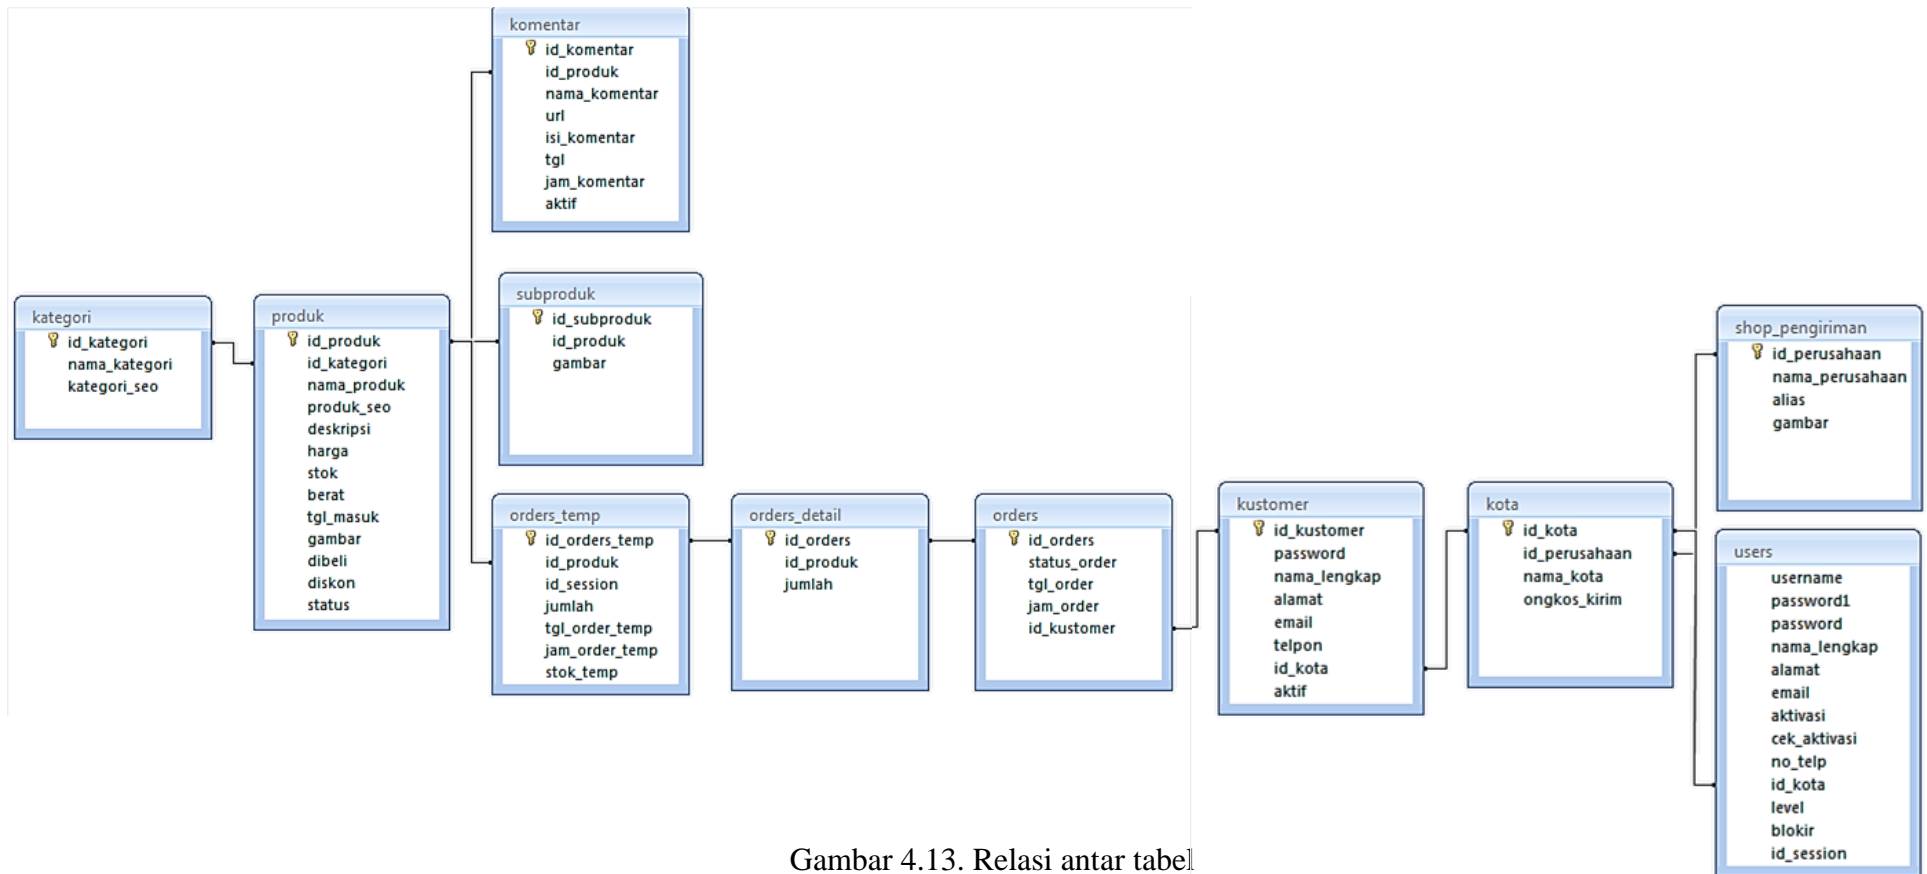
komentar
id_komentar
id_produk
nama_komentar
url
isi_komentar
tgl
jam_komentar
aktif

kategori
id_kategori
nama_kategori
kategori_seo

produk
id_produk
id_kategori
nama_produk
produk_seo
deskripsi
harga
stok
berat
tgl_masuk
gambar
dibeli
diskon
status

subproduk
id_subproduk
id_produk
gambar

orders_temp
id_orders_temp
id_produk
id_session
jumlah
tgl_order_temp
jam_order_temp
stok_temp

orders_detail
id_orders
id_produk
jumlah

orders
id_orders
status_order
tgl_order
jam_order
id_kustomer

kustomer
id_kustomer
password
nama_lengkap
alamat
email
telpon
id_kota
aktif

kota
id_kota
id_perusahaan
nama_kota
ongkos_kirim

shop_pengiriman
id_perusahaan
nama_perusahaan
alias
gambar

users
username
password1
password
nama_lengkap
alamat
email
aktivasi
cek_aktivasi
no_telp
id_kota
level
blokir
id_session

Gambar 4.13. Relasi antar tabel